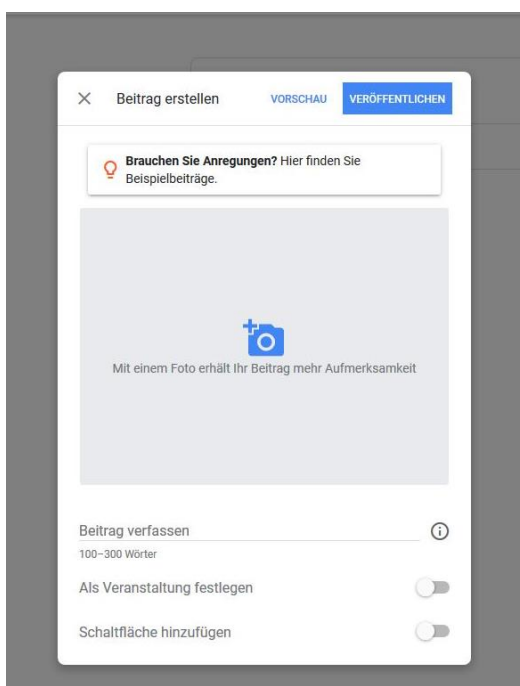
Beitrag erstellen

VORSCHAU

VERÖFFENTLICHEN

**Brauchen Sie Anregungen?** Hier finden Sie Beispielbeiträge.

Mit einem Foto erhält Ihr Beitrag mehr Aufmerksamkeit

Beitrag verfassen

100–300 Wörter

Als Veranstaltung festlegen

Schaltfläche hinzufügen